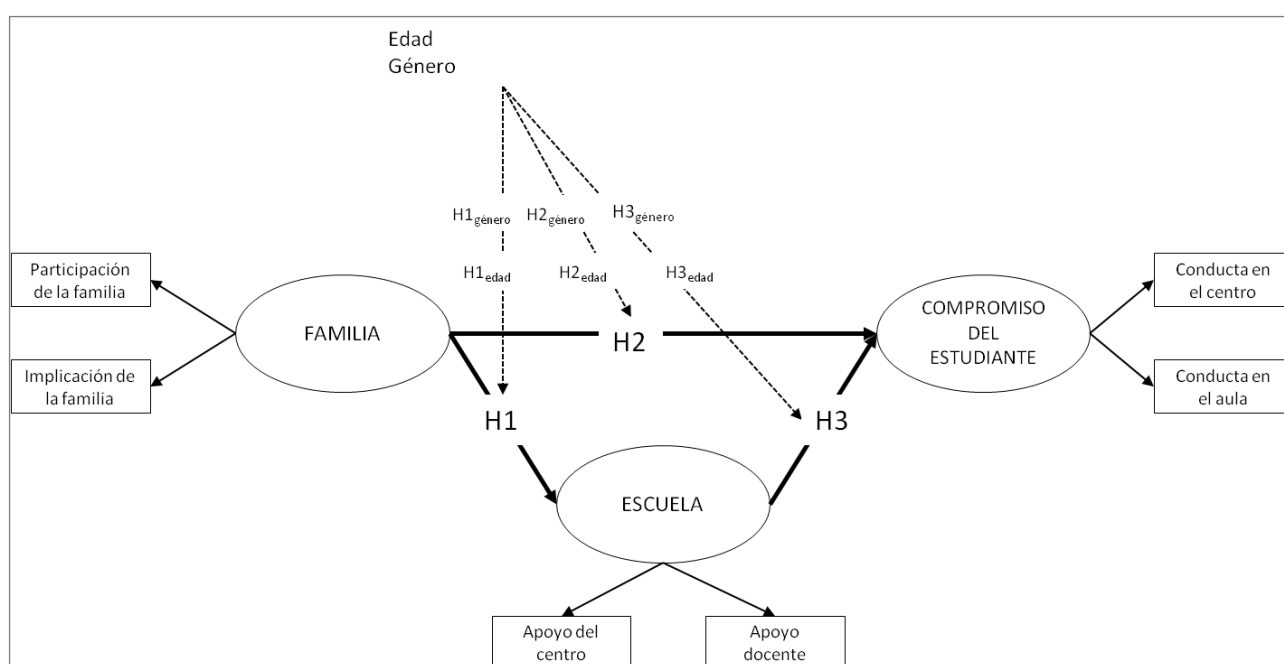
Edad
Género

H1$_{género}$ H2$_{género}$ H3$_{género}$

H1$_{edad}$ H2$_{edad}$ H3$_{edad}$

Participación de la familia

Implicación de la familia

FAMILIA

H2

COMPROMISO DEL ESTUDIANTE

Conducta en el centro

Conducta en el aula

H1

H3

ESCUELA

Apoyo del centro

Apoyo docente